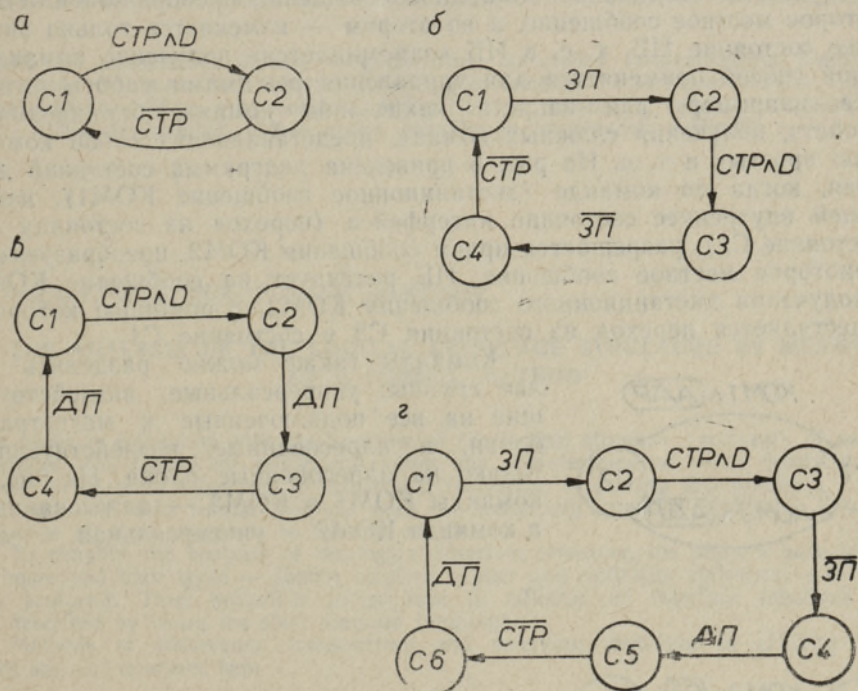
а

C1

$CTP \wedge D$

C2

$\overline{CTP}$

б

C1

$ЗП$

C2

$CTP \wedge D$

$\overline{CTP}$

$\overline{ЗП}$

C4

C3

b

C1

$CTP \wedge D$

C2

$ДП$

$\overline{ДП}$

$\overline{CTP}$

C4

C3

г

C1

$ЗП$

C2

$CTP \wedge D$

C3

$\overline{ДП}$

$\overline{ЗП}$

$\overline{CTP}$

$ДП$

C6

C5

C4